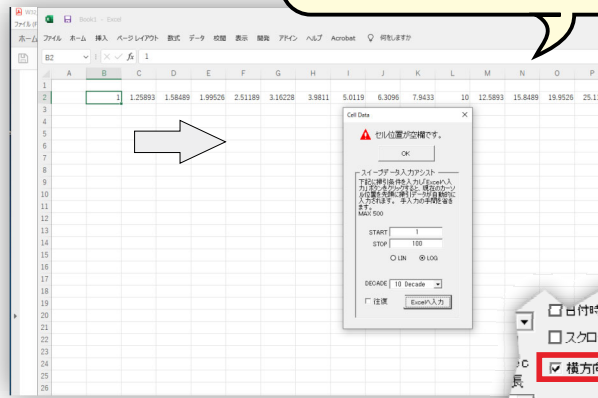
Book1 - Excel

ファイル ホーム 挿入 ページ レイアウト 数式 データ 校閲 表示 開発 アドイン ヘルプ Acrobat 何をしますか

ホーム

B2 fx 1

| | A | B | C | D | E | F | G | H | I | J | K | L | M | N | O | P |
|---|---|---|---|---|---|---|---|---|---|---|---|---|---|---|---|---|
| 1 | | | | | | | | | | | | | | | | |
| 2 | | 1 | 1.25893 | 1.58489 | 1.99526 | 2.51189 | 3.16228 | 3.9811 | 5.0119 | 6.3096 | 7.9433 | 10 | 12.5893 | 15.8489 | 19.9526 | 25.1 |

Cell Data

セル位置が空欄です。

OK

スイープデータ入力アシスト

下記に値を入力し「Excelへ入力」ボタンをクリックすると、現在のカーソル位置を先頭に値(データ)が自動的に入力されます。手入力の手間を省きます。
MAX 500

START 1
STOP 100
LIN LOG

DECADE 10 Decade

往復 Excelへ入力

日付時
スクロ
横方向